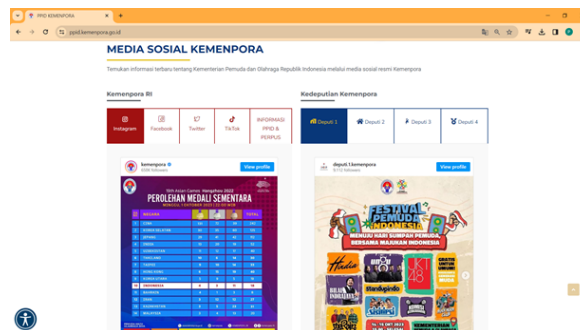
PPID KEMENPORA
ppid.kemenpora.go.id

MEDIA SOSIAL KEMENPORA

Temukan informasi terbaru tentang Kementerian Pemuda dan Olahraga Republik Indonesia melalui media sosial resmi Kemenpora

Kemenpora RI

Instagram
Facebook
Twitter
TikTok
INFORMASI PPID & PERPUS

kemenpora
View profile

19th Asian Games Hangzhou 2022
PEROLEHAN MEDALI SEMENTARA

NEGARA
TOTAL

INDONESIA

Kedeputian Kemenpora

Deputi 1
Deputi 2
Deputi 3
Deputi 4

deputi.1.kemenpora
View profile

FESTIVAL PEMUDA INDONESIA
MENUJU HARI SUMPAH PEMUDA BERSAMA MAJUKAN INDONESIA
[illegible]